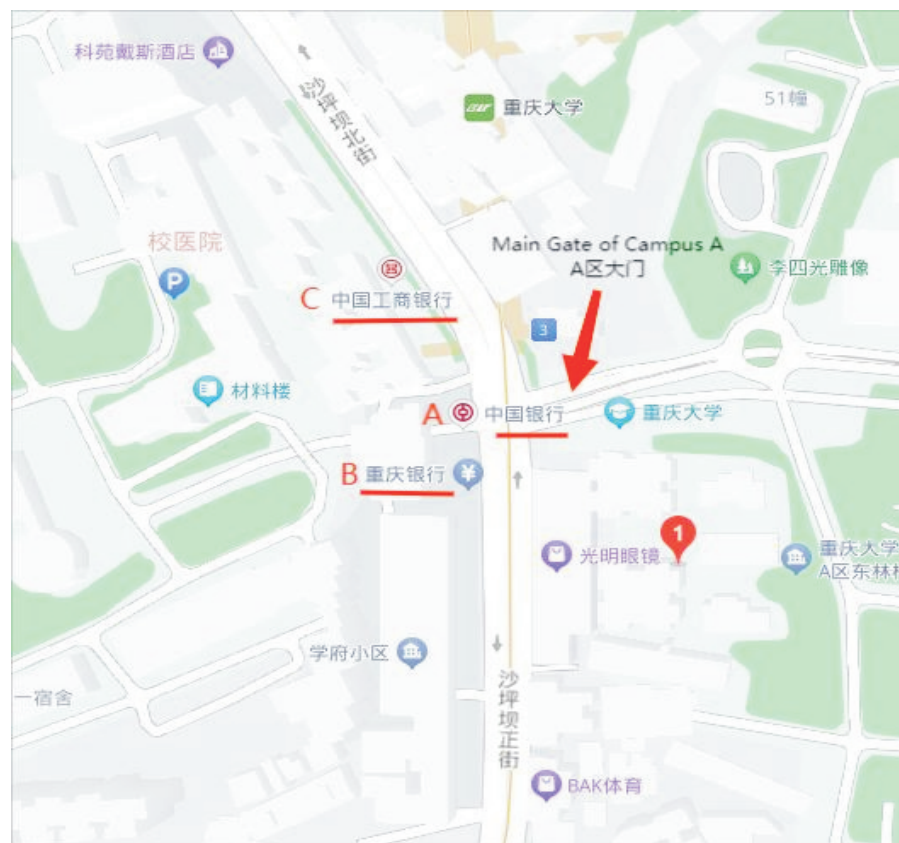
科苑戴斯酒店

沙坪坝北街

重庆大学

51幢

校医院

Main Gate of Campus A
A区大门

李四光雕像

C 中国工商银行

3

材料楼

A 中国银行

重庆大学

B 重庆银行

1

光明眼镜

重庆大学
A区东林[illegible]

学府小区

一宿舍

沙坪坝正街

BAK体育